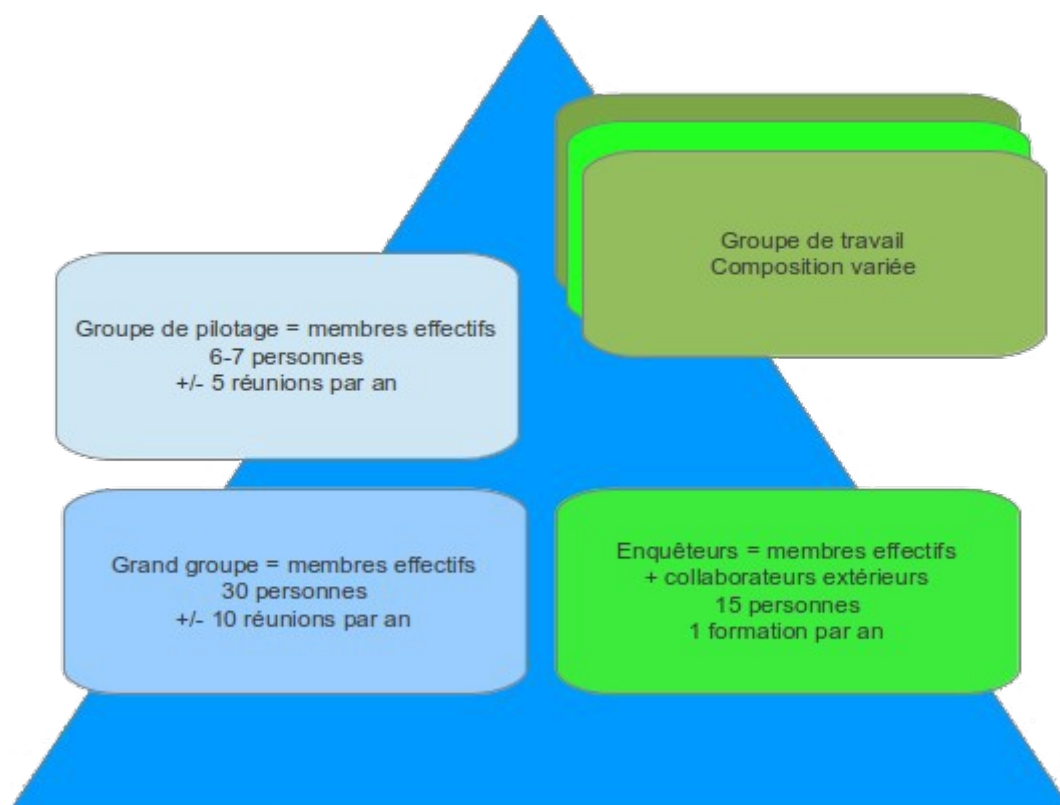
Groupe de travail
Composition variée

Groupe de pilotage = membres effectifs
6-7 personnes
+/- 5 réunions par an

Grand groupe = membres effectifs
30 personnes
+/- 10 réunions par an

Enquêteurs = membres effectifs
+ collaborateurs extérieurs
15 personnes
1 formation par an